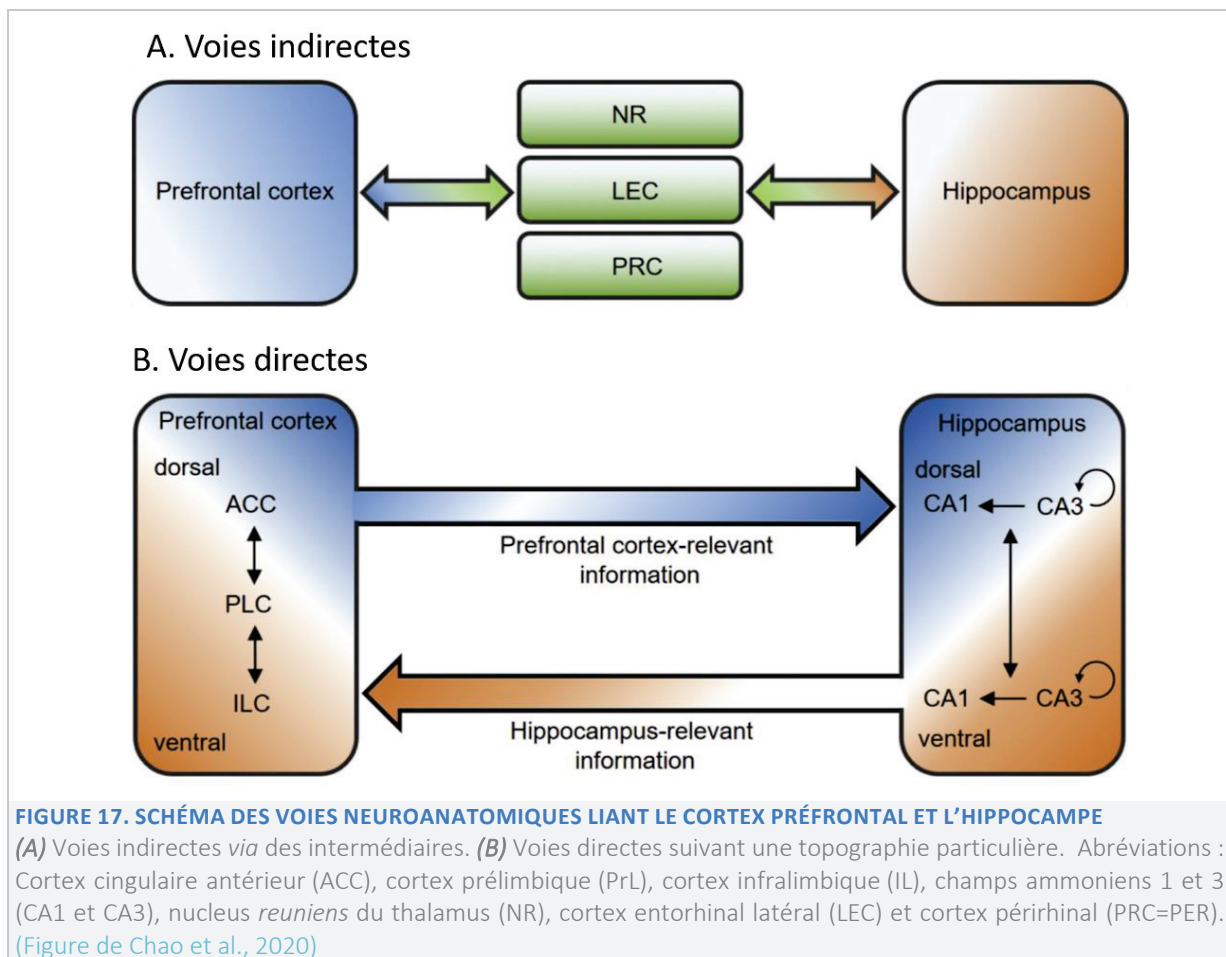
A. Voies indirectes

Prefrontal cortex

NR

LEC

PRC

Hippocampus

B. Voies directes

Prefrontal cortex

dorsal

ACC

PLC

ILC

ventral

Prefrontal cortex-relevant information

Hippocampus-relevant information

Hippocampus

dorsal

CA1 ← CA3

CA1 ← CA3

ventral

FIGURE 17. SCHÉMA DES VOIES NEUROANATOMIQUES LIANT LE CORTEX PRÉFRONTAL ET L'HIPPOCAMPE

*(A)* Voies indirectes *via* des intermédiaires. *(B)* Voies directes suivant une topographie particulière. Abréviations : Cortex cingulaire antérieur (ACC), cortex prélimbique (PrL), cortex infralimbique (IL), champs ammoniens 1 et 3 (CA1 et CA3), nucleus *reuniens* du thalamus (NR), cortex entorhinal latéral (LEC) et cortex périrhinal (PRC=PER). (Figure de Chao et al., 2020)